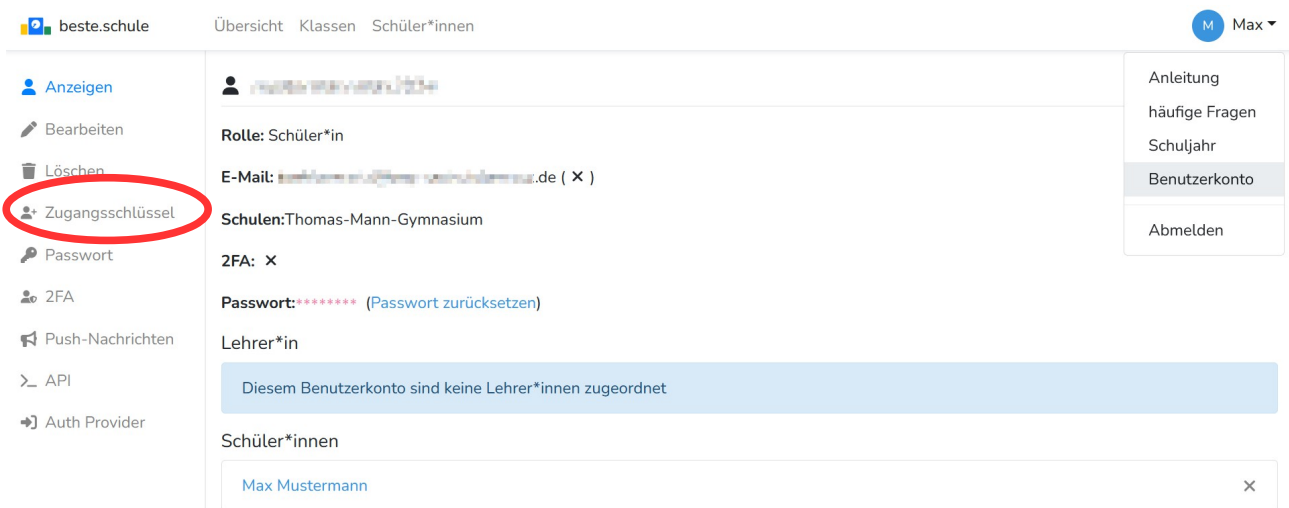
beste.schule Übersicht Klassen Schüler*innen

M Max

Anleitung
häufige Fragen
Schuljahr
Benutzerkonto
Abmelden

Anzeigen
Bearbeiten
Löschen
Zugangsschlüssel
Passwort
2FA
Push-Nachrichten
API
Auth Provider

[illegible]

Rolle: Schüler*in

E-Mail: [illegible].de ( ✕ )

Schulen:Thomas-Mann-Gymnasium

2FA: ✕

Passwort:******** (Passwort zurücksetzen)

Lehrer*in

Diesem Benutzerkonto sind keine Lehrer*innen zugeordnet

Schüler*innen

Max Mustermann ✕